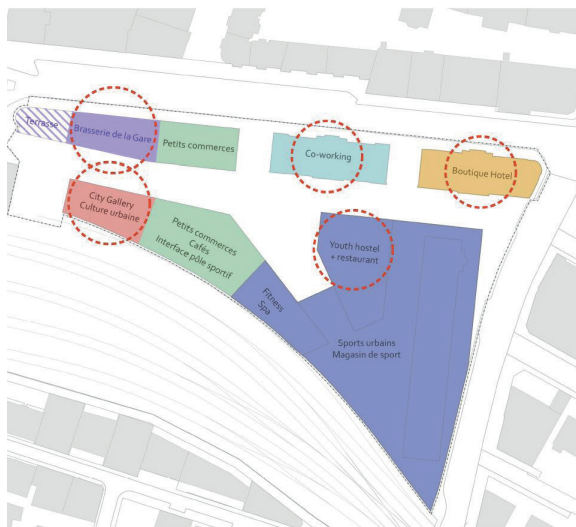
Terrasse
Brasserie de la Gare
Petits commerces
Co-working
Boutique Hotel
City Gallery
Culture urbaine
Petits commerces
Cafés
Interface pôle sportif
Youth hostel
+ restaurant
Fitness
Spa
Sports urbains
Magasin de sport